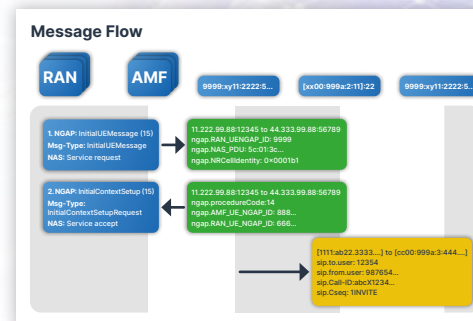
Message Flow

RAN

AMF

9999:xy11:2222:5...

[xx00:999a:2:11]:22

9999:xy11:2222:5...

1. NGAP: InitialUEMessage (15)
Msg-Type: InitialUEMessage
NAS: Service request

11.222.99.88:12345 to 44.333.99.88:56789
ngap.RAN_UENGAP_ID: 9999
ngap.NAS_PDU: 5c:01:3c...
ngap.NRCellIdentity: 0×0001b1

2. NGAP: InitialContextSetup (15)
Msg-Type: InitialContextSetupRequest
NAS: Service accept

11.222.99.88:12345 to 44.333.99.88:56789
ngap.procedureCode:14
ngap.AMF_UE_NGAP_ID: 888...
ngap.RAN_UE_NGAP_ID: 666...

[1111:ab22:3333....] to [cc00:999a:3:444....]
sip.to.user: 12354
sip.from.user: 987654...
sip.Call-ID:abcX1234...
sip.Cseq: 1INVITE